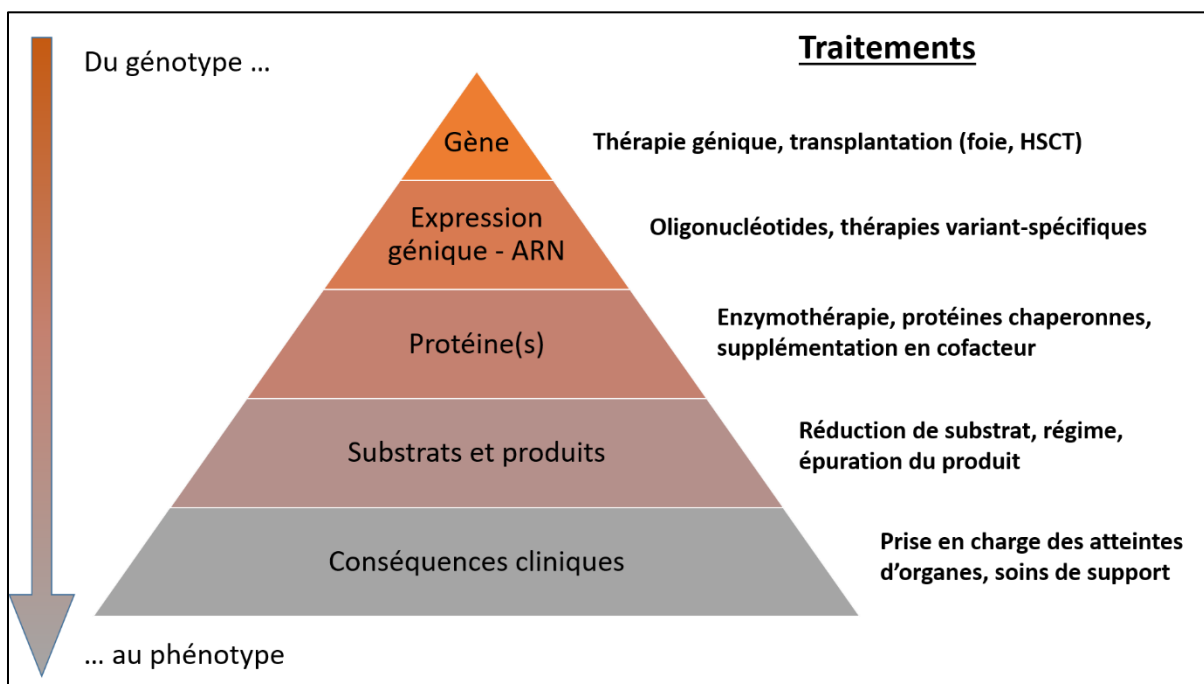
Du génotype …

Traitements

Gène

Thérapie génique, transplantation (foie, HSCT)

Expression génique - ARN

Oligonucléotides, thérapies variant-spécifiques

Protéine(s)

Enzymothérapie, protéines chaperonnes, supplémentation en cofacteur

Substrats et produits

Réduction de substrat, régime, épuration du produit

Conséquences cliniques

Prise en charge des atteintes d'organes, soins de support

… au phénotype